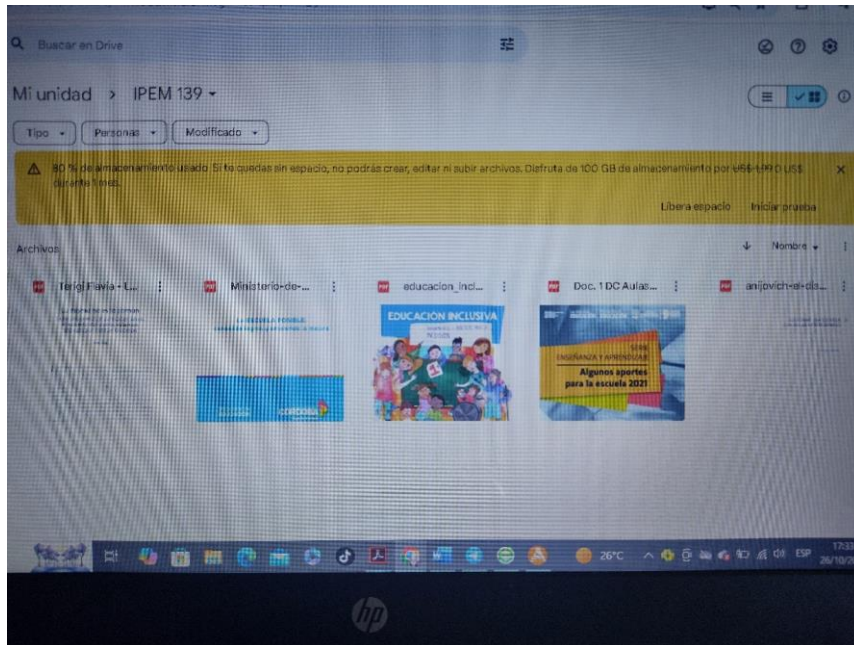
Buscar en Drive

Mi unidad > IPEM 139

Tipo Personas Modificado

80 % de almacenamiento usado. Si te quedas sin espacio, no podrás crear, editar ni subir archivos. Disfruta de 100 GB de almacenamiento por US$ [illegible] US$ durante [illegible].

Libera espacio Iniciar prueba

Archivos

Nombre

Terigi Flavia - L...

Ministerio-de-...

educacion_inci...

Doc. 1 DC Aulas...

anijovich-el-dis...

LA ESCUELA POSIBLE

CÓRDOBA

EDUCACIÓN INCLUSIVA

ENSEÑANZA Y APRENDIZAJE

Algunos aportes para la escuela 2021

26°C

ESP

17:33

26/10/2

hp